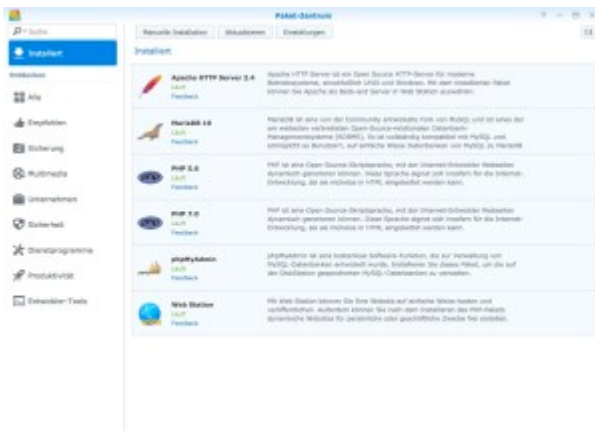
Paket-Zentrum

Suche

Installiert

Entdecken

Alle

Empfohlen

Sicherung

Multimedia

Unternehmen

Sicherheit

Dienstprogramme

Produktivität

Entwickler-Tools

Manuelle Installation | Aktualisieren | Einstellungen

Installiert

Apache HTTP Server 2.4
Läuft
Feedback
Apache HTTP Server ist ein Open Source HTTP-Server für moderne Betriebssysteme, einschließlich UNIX und Windows. Mit dem installierten Paket können Sie Apache als Back-end Server in Web Station auswählen.

MariaDB 10
Läuft
Feedback
MariaDB ist eine von der Community entwickelte Fork von MySQL und ist eines der am weitesten verbreiteten Open-Source-relationalen Datenbank-Managementsysteme (RDBMS). Es ist vollständig kompatibel mit MySQL und ermöglicht es Benutzern, auf einfache Weise Datenbanken von MySQL zu MariaDB

PHP 5.6
Läuft
Feedback
PHP ist eine Open-Source-Skriptsprache, mit der Internet-Entwickler Webseiten dynamisch generieren können. Diese Sprache eignet sich insofern für die Internet-Entwicklung, als sie mühelos in HTML eingebettet werden kann.

PHP 7.0
Läuft
Feedback
PHP ist eine Open-Source-Skriptsprache, mit der Internet-Entwickler Webseiten dynamisch generieren können. Diese Sprache eignet sich insofern für die Internet-Entwicklung, als sie mühelos in HTML eingebettet werden kann.

phpMyAdmin
Läuft
Feedback
phpMyAdmin ist eine kostenlose Software-Funktion, die zur Verwaltung von MySQL-Datenbanken entwickelt wurde. Installieren Sie dieses Paket, um die auf der DiskStation gespeicherten MySQL-Datenbanken zu verwalten.

Web Station
Läuft
Feedback
Mit Web Station können Sie Ihre Website auf einfache Weise hosten und veröffentlichen. Außerdem können Sie nach dem Installieren des PHP-Pakets dynamische Websites für persönliche oder geschäftliche Zwecke frei erstellen.